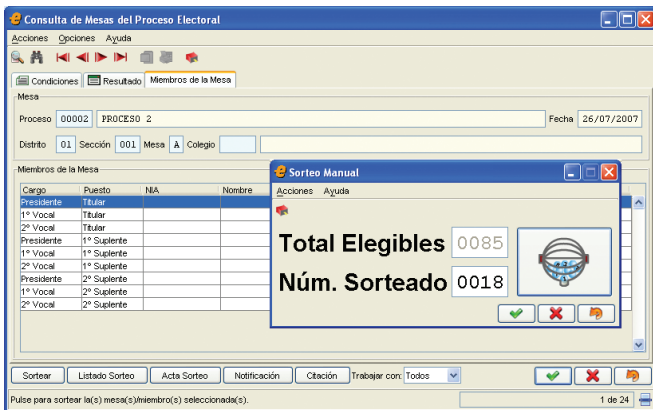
Consulta de Mesas del Proceso Electoral

Acciones Opciones Ayuda

Condiciones | Resultado | Miembros de la Mesa

Mesa

Proceso 00002 PROCESO 2 Fecha 26/07/2007

Distrito 01 Sección 001 Mesa A Colegio

Miembros de la Mesa

| Cargo | Puesto | NIA | Nombre |
|---|---|---|---|
| Presidente | Titular | | |
| 1º Vocal | Titular | | |
| 2º Vocal | Titular | | |
| Presidente | 1º Suplente | | |
| 1º Vocal | 1º Suplente | | |
| 2º Vocal | 1º Suplente | | |
| Presidente | 2º Suplente | | |
| 1º Vocal | 2º Suplente | | |
| 2º Vocal | 2º Suplente | | |

Sorteo Manual

Acciones Ayuda

Total Elegibles 0085

Núm. Sorteado 0018

Sortear | Listado Sorteo | Acta Sorteo | Notificación | Citación | Trabajar con: Todos

Pulse para sortear la(s) mesa(s)/miembro(s) seleccionada(s).

1 de 24